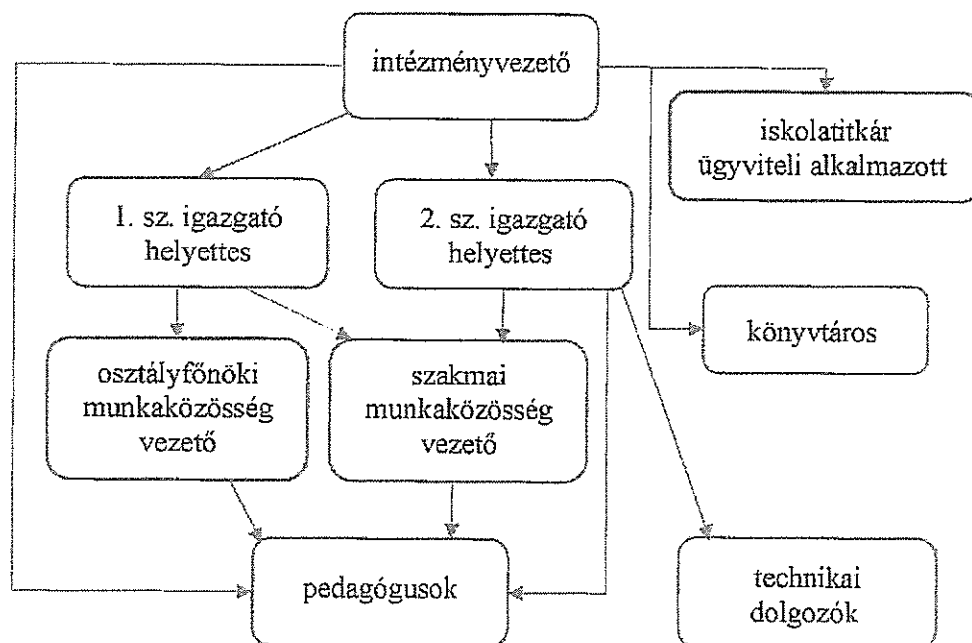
intézményvezető

iskolatitkár ügyviteli alkalmazott

1. sz. igazgató helyettes

2. sz. igazgató helyettes

könyvtáros

osztályfőnöki munkaközösség vezető

szakmai munkaközösség vezető

pedagógusok

technikai dolgozók